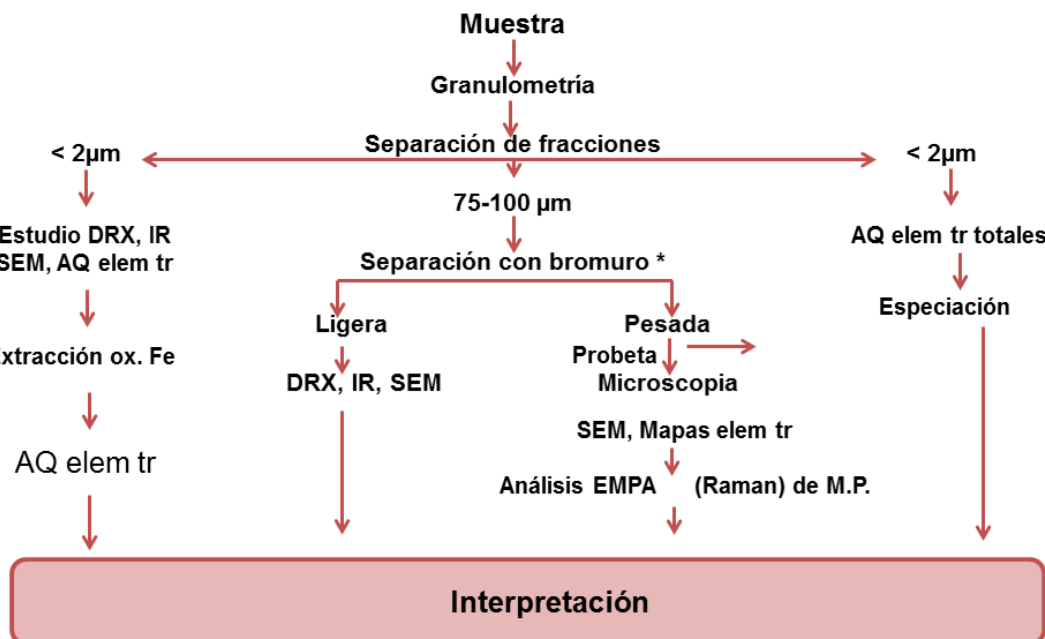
Muestra

Granulometría

Separación de fracciones

< 2µm

< 2µm

75-100 µm

Estudio DRX, IR
SEM, AQ elem tr

AQ elem tr totales

Separación con bromuro *

Ligera

Pesada

Especiación

xtracción ox. Fe

Probeta

Microscopia

DRX, IR, SEM

SEM, Mapas elem tr

AQ elem tr

Análisis EMPA

(Raman) de M.P.

Interpretación